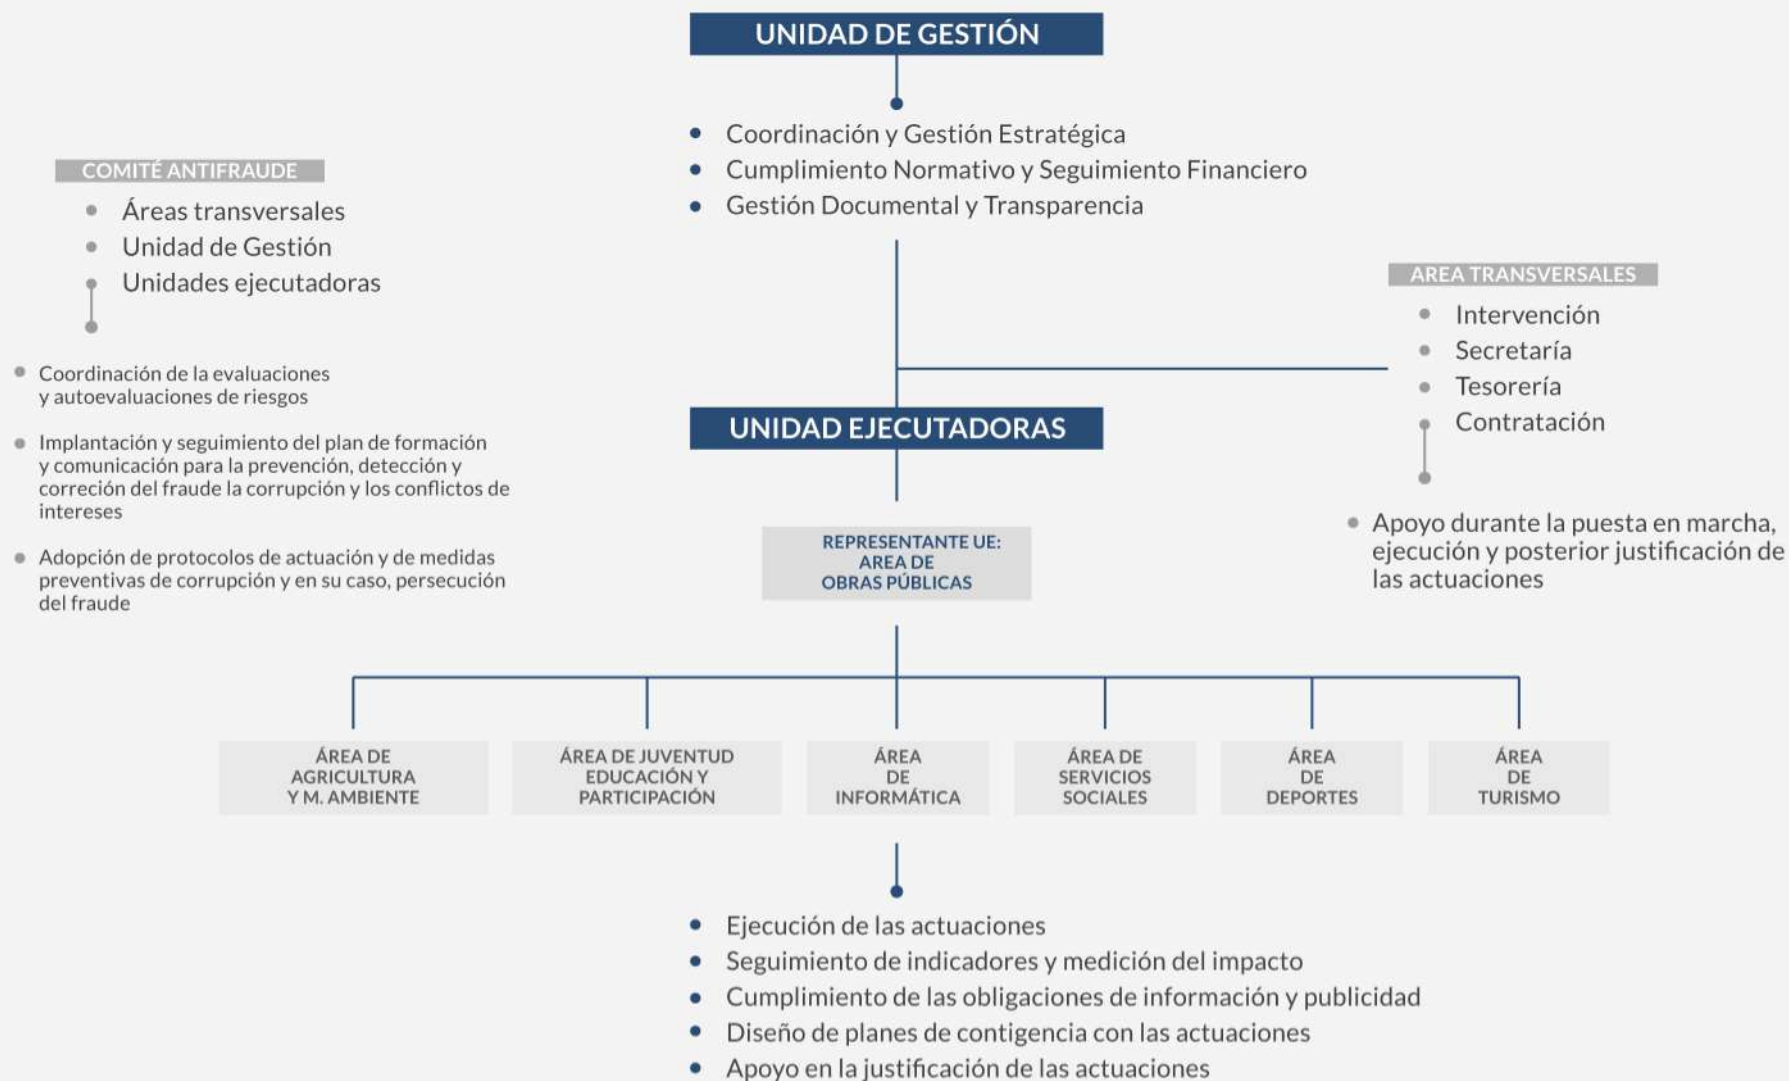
UNIDAD DE GESTIÓN

- Coordinación y Gestión Estratégica
- Cumplimiento Normativo y Seguimiento Financiero
- Gestión Documental y Transparencia

COMITÉ ANTIFRAUDE

- Áreas transversales
- Unidad de Gestión
- Unidades ejecutadoras

- Coordinación de la evaluaciones y autoevaluaciones de riesgos
- Implantación y seguimiento del plan de formación y comunicación para la prevención, detección y correción del fraude la corrupción y los conflictos de intereses
- Adopción de protocolos de actuación y de medidas preventivas de corrupción y en su caso, persecución del fraude

AREA TRANSVERSALES

- Intervención
- Secretaría
- Tesorería
- Contratación

- Apoyo durante la puesta en marcha, ejecución y posterior justificación de las actuaciones

UNIDAD EJECUTADORAS

REPRESENTANTE UE: AREA DE OBRAS PÚBLICAS

ÁREA DE AGRICULTURA Y M. AMBIENTE

ÁREA DE JUVENTUD EDUCACIÓN Y PARTICIPACIÓN

ÁREA DE INFORMÁTICA

ÁREA DE SERVICIOS SOCIALES

ÁREA DE DEPORTES

ÁREA DE TURISMO

- Ejecución de las actuaciones
- Seguimiento de indicadores y medición del impacto
- Cumplimiento de las obligaciones de información y publicidad
- Diseño de planes de contigencia con las actuaciones
- Apoyo en la justificación de las actuaciones